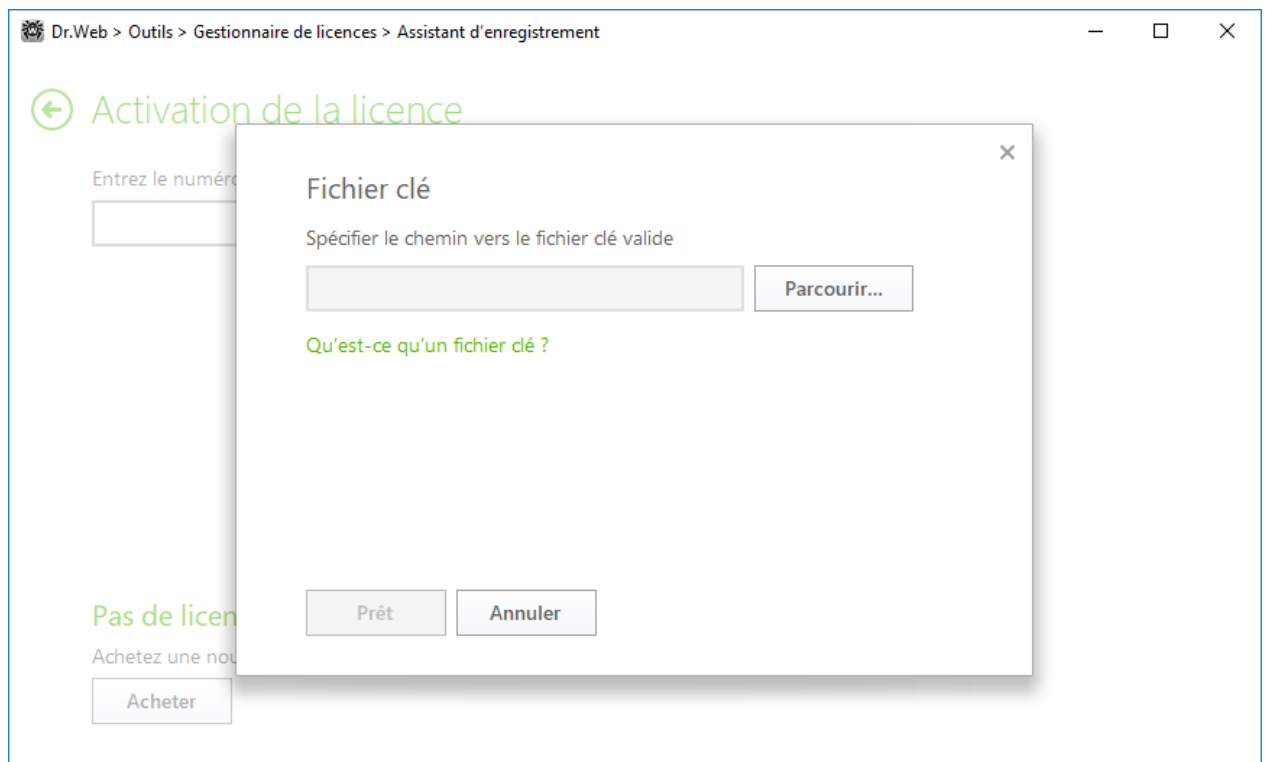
Dr.Web > Outils > Gestionnaire de licences > Assistant d'enregistrement

Activation de la licence

Entrez le numéro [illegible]

Fichier clé

Spécifier le chemin vers le fichier clé valide

Parcourir...

Qu'est-ce qu'un fichier clé ?

Pas de licen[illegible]

Achetez une nou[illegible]

Acheter

Prêt

Annuler